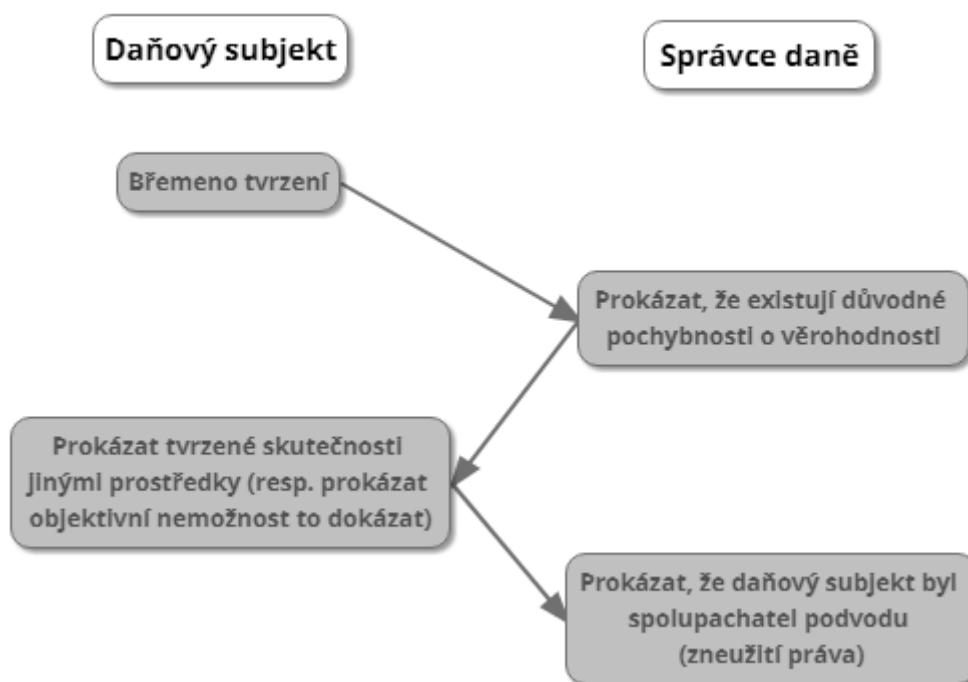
Daňový subjekt

Správce daně

Břemeno tvrzení

Prokázat, že existují důvodné pochybnosti o věrohodnosti

Prokázat tvrzené skutečnosti jinými prostředky (resp. prokázat objektivní nemožnost to dokázat)

Prokázat, že daňový subjekt byl spolupachatel podvodu (zneužití práva)